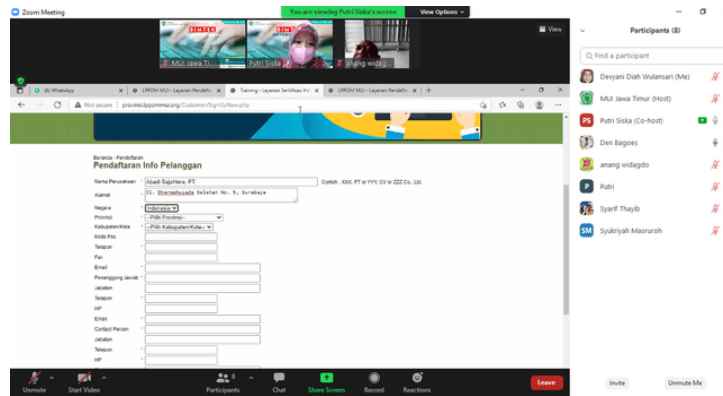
Zoom Meeting

You are viewing Putri Siska's screen

View Options

View

MUI Jawa Ti...

Putri Siska

anang widag...

(8) WhatsApp

LPPOM MUI - Layanan Pendaftar

Training - Layanan Sertifikasi Ha

LPPOM MUI - Layanan Pendaftar

Not secure | provinsi.lppommui.org/Customer/SignUpNew.php

Beranda - Pendaftaran

Pendaftaran Info Pelanggan

Nama Perusahaan * Abadi Sujahtera, PT Contoh : XXX, PT or YYY, CV or ZZZ Co., Ltd.

Alamat * Jl. Dharmahusada Selatan No. 9, Surabaya

Negara * Indonesia

Provinsi * --Pilih Provinsi--

Kabupaten/Kota * --Pilih Kabupaten/Kota--

Kode Pos

Telepon

Fax

Email *

Penanggung Jawab *

Jabatan

Telepon *

HP

Email *

Contact Person *

Jabatan

Telepon *

HP

Unmute

Start Video

Participants 8

Chat

Share Screen

Record

Reactions

Leave

Participants (8)

Find a participant

Devyani Diah Wulansari (Me)

MUI Jawa Timur (Host)

Putri Siska (Co-host)

Den Bagoes

anang widagdo

Putri

Syarif Thayib

Syukriyah Masruroh

Invite

Unmute Me